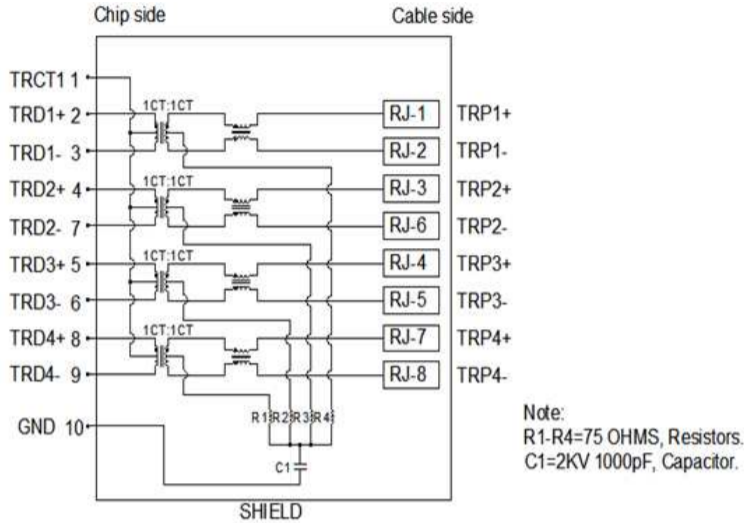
Chip side

Cable side

TRCT1 1

TRD1+ 2

TRD1- 3

TRD2+ 4

TRD2- 7

TRD3+ 5

TRD3- 6

TRD4+ 8

TRD4- 9

GND 10

1CT:1CT

1CT:1CT

1CT:1CT

1CT:1CT

RJ-1

RJ-2

RJ-3

RJ-6

RJ-4

RJ-5

RJ-7

RJ-8

TRP1+

TRP1-

TRP2+

TRP2-

TRP3+

TRP3-

TRP4+

TRP4-

R1 R2 R3 R4

C1

SHIELD

Note:
R1-R4=75 OHMS, Resistors.
C1=2KV 1000pF, Capacitor.